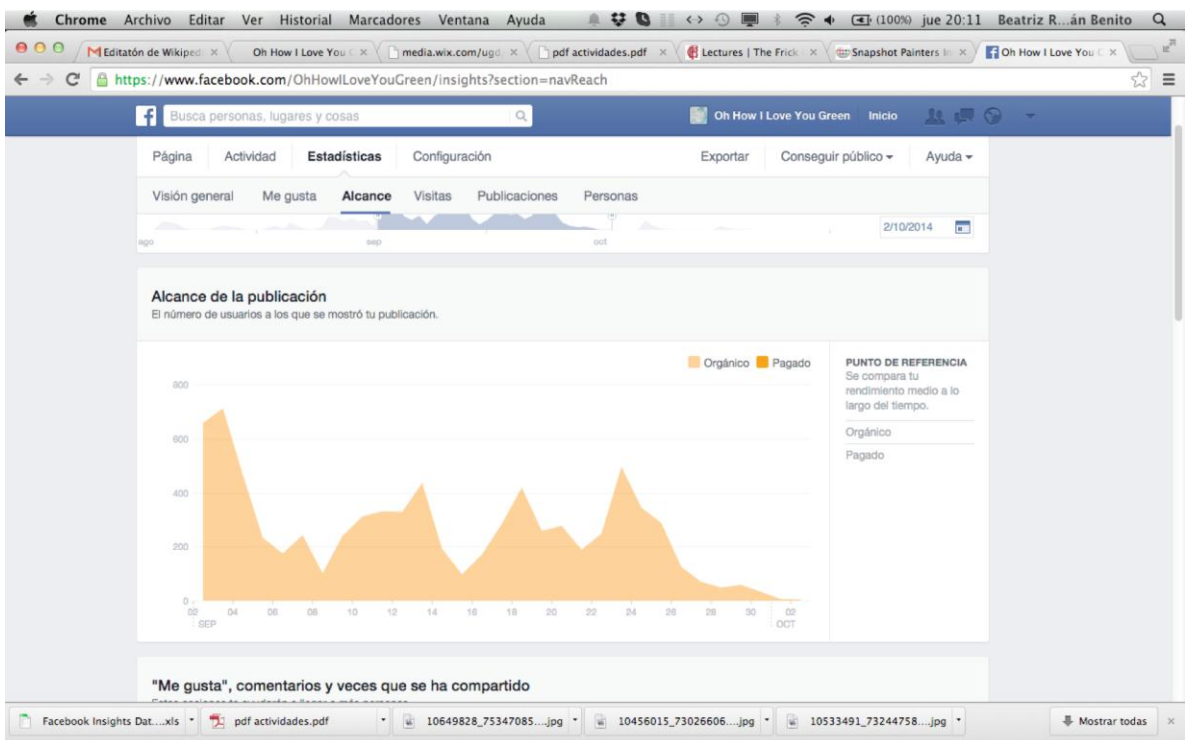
Chrome Archivo Editar Ver Historial Marcadores Ventana Ayuda (100%) jue 20:11 Beatriz R...án Benito

Editatón de Wikiped × | Oh How I Love You × | media.wix.com/ugd × | pdf actividades.pdf × | Lectures | The Frick × | Snapshot Painters × | Oh How I Love You ×

https://www.facebook.com/OhHowILoveYouGreen/insights?section=navReach

Busca personas, lugares y cosas

Oh How I Love You Green Inicio

Página Actividad Estadísticas Configuración Exportar Conseguir público ▾ Ayuda ▾

Visión general Me gusta Alcance Visitas Publicaciones Personas

ago sep oct 2/10/2014

Alcance de la publicación
El número de usuarios a los que se mostró tu publicación.

Orgánico Pagado

800
600
400
200
0
02 SEP 04 06 08 10 12 14 16 18 20 22 24 26 28 30 02 OCT

PUNTO DE REFERENCIA
Se compara tu rendimiento medio a lo largo del tiempo.
Orgánico
Pagado

"Me gusta", comentarios y veces que se ha compartido

Facebook Insights Dat....xls | pdf actividades.pdf | 10649828_75347085....jpg | 10456015_73026606....jpg | 10533491_73244758....jpg | Mostrar todas